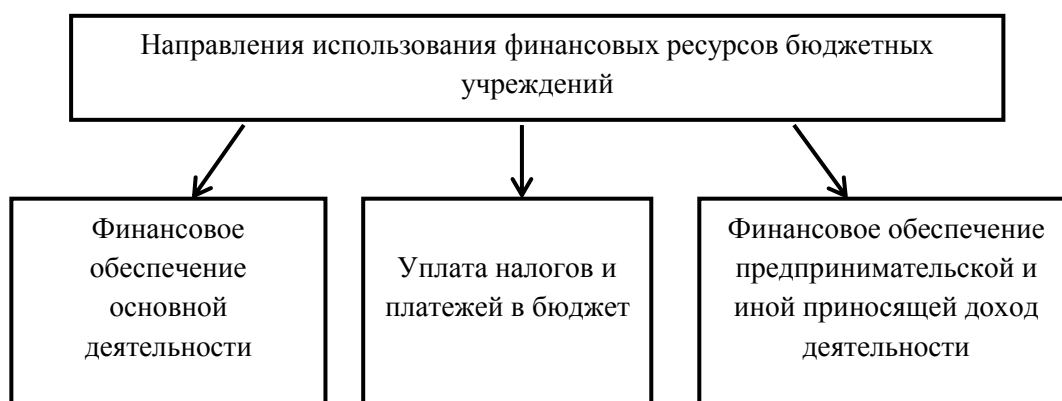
Направления использования финансовых ресурсов бюджетных учреждений

Финансовое обеспечение основной деятельности

Уплата налогов и платежей в бюджет

Финансовое обеспечение предпринимательской и иной приносящей доход деятельности